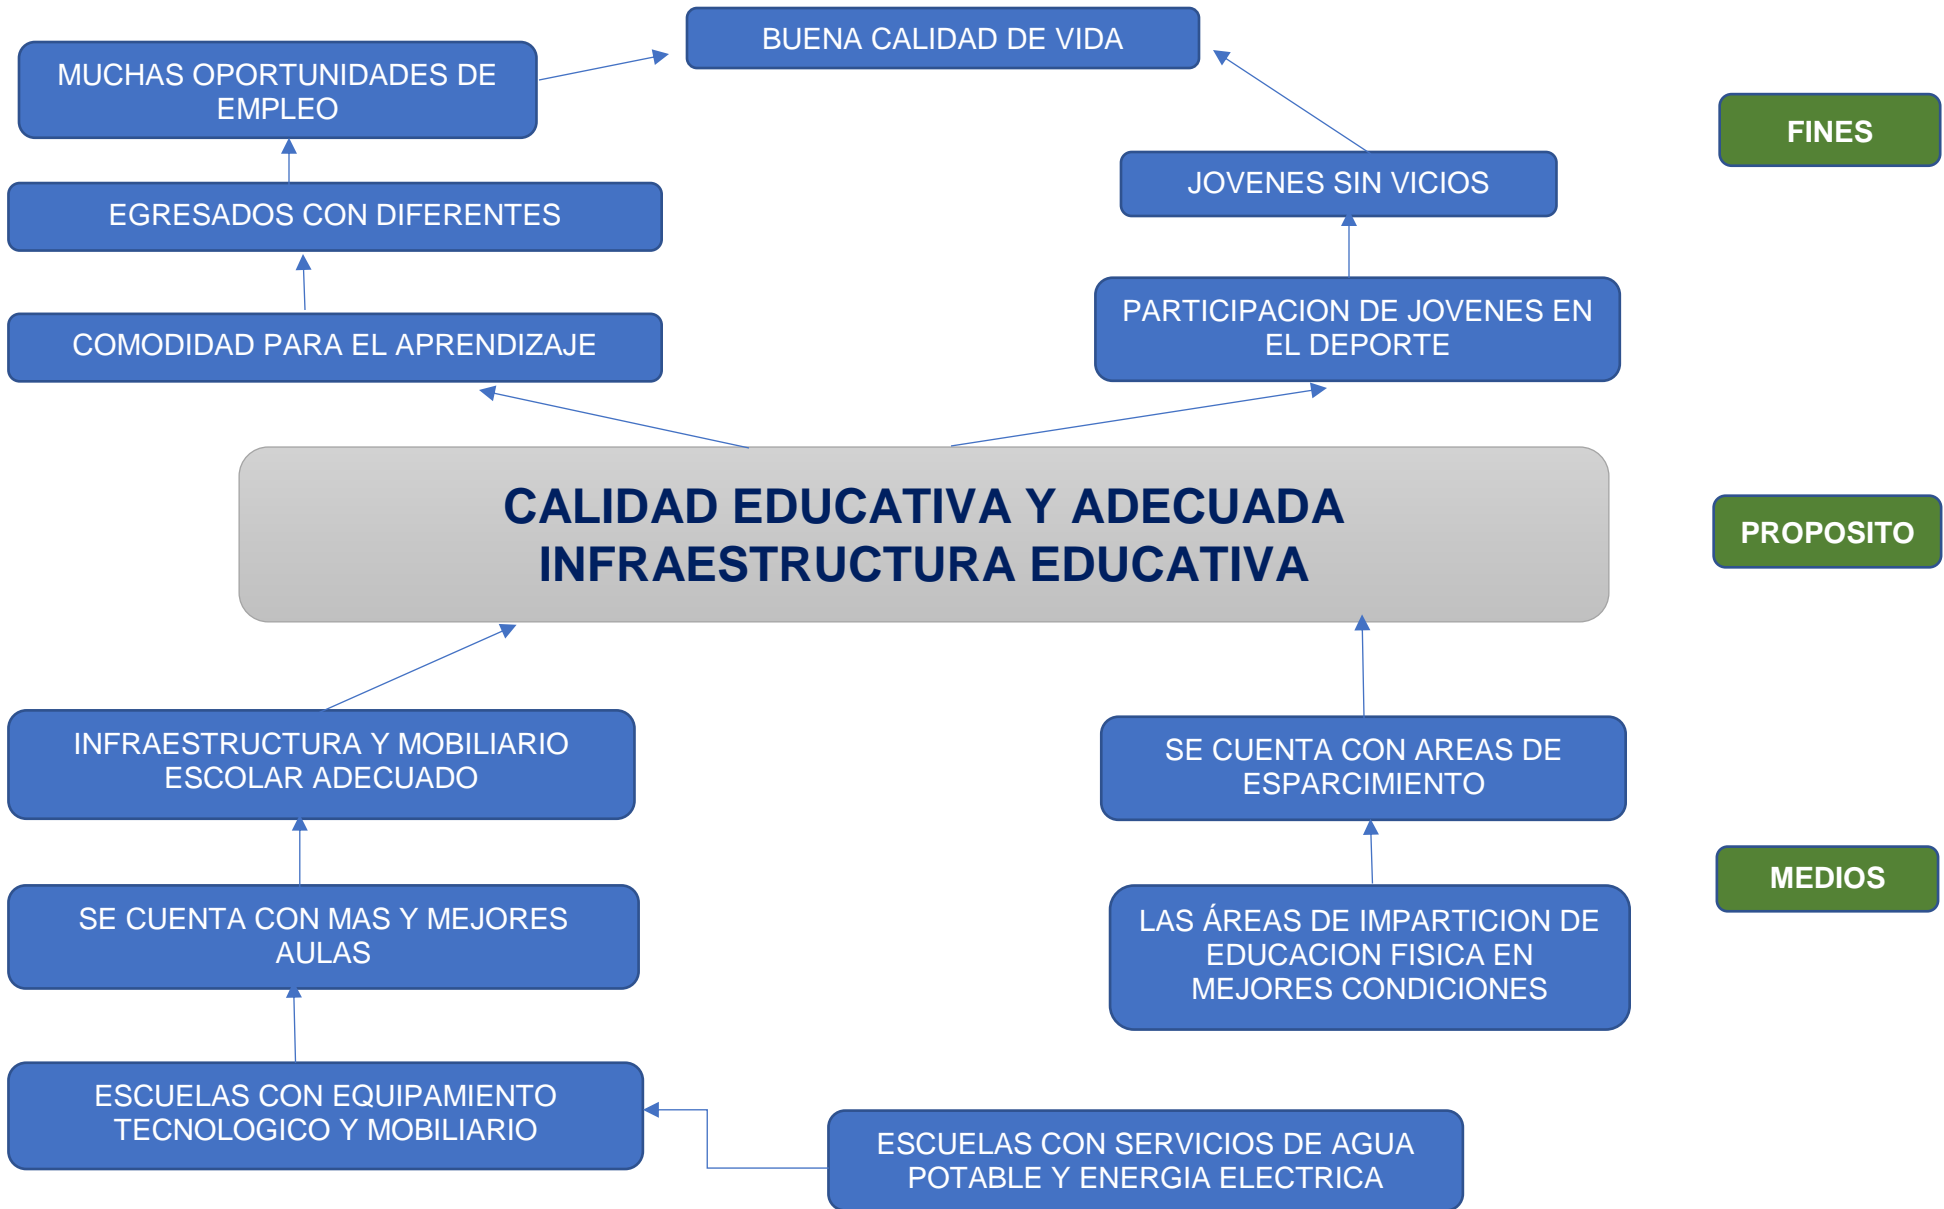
BUENA CALIDAD DE VIDA

MUCHAS OPORTUNIDADES DE EMPLEO

FINES

JOVENES SIN VICIOS

EGRESADOS CON DIFERENTES

PARTICIPACION DE JOVENES EN EL DEPORTE

COMODIDAD PARA EL APRENDIZAJE

CALIDAD EDUCATIVA Y ADECUADA INFRAESTRUCTURA EDUCATIVA

PROPOSITO

INFRAESTRUCTURA Y MOBILIARIO ESCOLAR ADECUADO

SE CUENTA CON AREAS DE ESPARCIMIENTO

MEDIOS

SE CUENTA CON MAS Y MEJORES AULAS

LAS ÁREAS DE IMPARTICION DE EDUCACION FISICA EN MEJORES CONDICIONES

ESCUELAS CON EQUIPAMIENTO TECNOLOGICO Y MOBILIARIO

ESCUELAS CON SERVICIOS DE AGUA POTABLE Y ENERGIA ELECTRICA